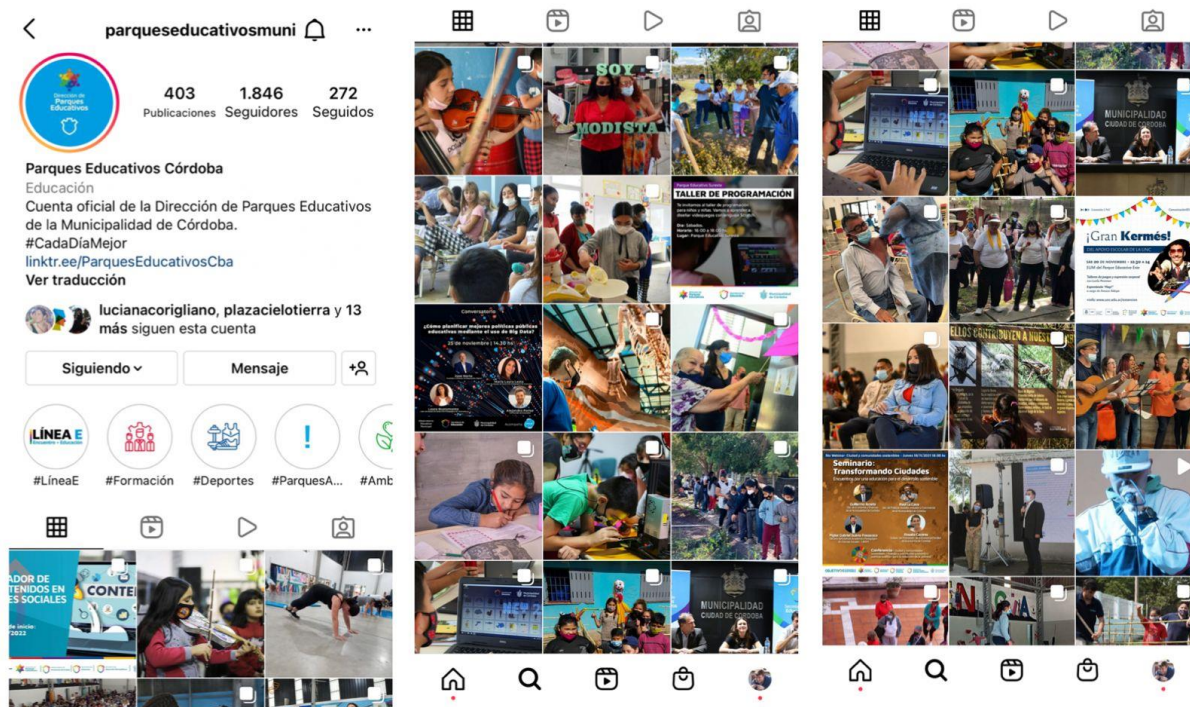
parqueseducativosmuni

Dirección de Parques Educativos

403 Publicaciones
1.846 Seguidores
272 Seguidos

Parques Educativos Córdoba
Educación
Cuenta oficial de la Dirección de Parques Educativos de la Municipalidad de Córdoba.
#CadaDíaMejor
linktr.ee/ParquesEducativosCba
Ver traducción

lucianacorigliano, plazacielotierra y 13 más siguen esta cuenta

Siguiendo
Mensaje

LÍNEA E
#LíneaE
#Formación
#Deportes
#ParquesA...
#Amb

ADOR DE TENIDOS EN S SOCIALES
CONTE
/2022

SOY MODISTA

TALLER DE PROGRAMACIÓN

Conversatorio
¿Cómo planificar mejores políticas públicas educativas mediante el uso de Big Data?

MUNICIPALIDAD CIUDAD DE CÓRDOBA

MUNICIPALIDAD CIUDAD DE CÓRDOBA

¡Gran Kermés!

ELLOS CONTRIBUYEN A NUESTR

Seminario: Transformando Ciudades